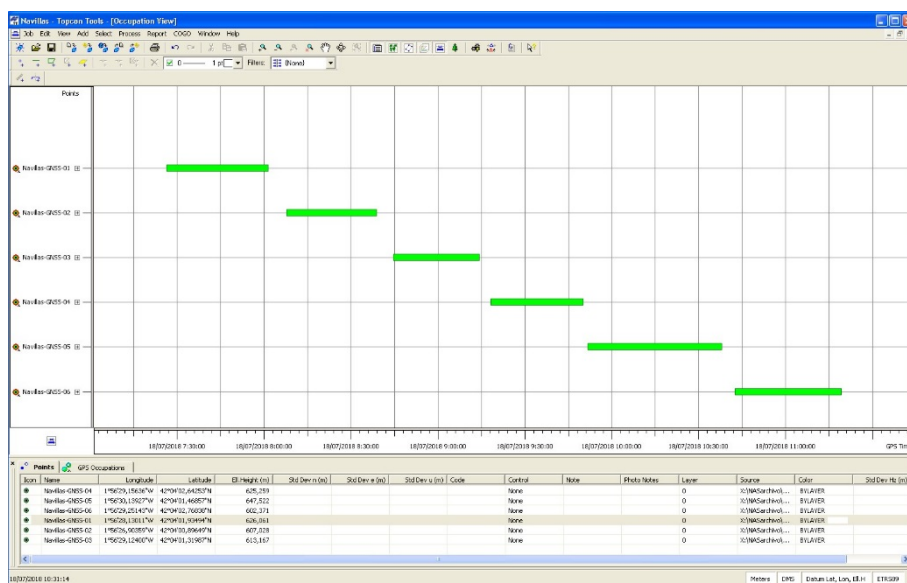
Navillas - Topcon Tools - [Occupation View]

Job Edit View Add Select Process Report COGO Window Help

Filter: (None)

Points

Navillas-GNSS-01

Navillas-GNSS-02

Navillas-GNSS-03

Navillas-GNSS-04

Navillas-GNSS-05

Navillas-GNSS-06

18/07/2018 7:30:00 18/07/2018 8:00:00 18/07/2018 8:30:00 18/07/2018 9:00:00 18/07/2018 9:30:00 18/07/2018 10:00:00 18/07/2018 10:30:00 18/07/2018 11:00:00 GPS Tim

Points GPS Occupations

| Icon | Name | Longitude | Latitude | Ell.Height (m) | Std Dev n (m) | Std Dev e (m) | Std Dev u (m) | Code | Control | Note | Photo Notes | Layer | Source | Color | Std Dev Hz (m) |
|---|---|---|---|---|---|---|---|---|---|---|---|---|---|---|---|
| | Navillas-GNSS-04 | 1°56'29,15636"W | 42°04'02,64253"N | 625,259 | | | | | None | | | 0 | X:\NASarchivo\... | BYLAYER | |
| | Navillas-GNSS-05 | 1°56'30,13927"W | 42°04'01,46857"N | 647,522 | | | | | None | | | 0 | X:\NASarchivo\... | BYLAYER | |
| | Navillas-GNSS-06 | 1°56'29,25143"W | 42°04'02,76838"N | 602,371 | | | | | None | | | 0 | X:\NASarchivo\... | BYLAYER | |
| | Navillas-GNSS-01 | 1°56'28,13011"W | 42°04'01,93494"N | 626,061 | | | | | None | | | 0 | X:\NASarchivo\... | BYLAYER | |
| | Navillas-GNSS-02 | 1°56'26,98359"W | 42°04'00,89649"N | 607,028 | | | | | None | | | 0 | X:\NASarchivo\... | BYLAYER | |
| | Navillas-GNSS-03 | 1°56'29,12400"W | 42°04'01,31987"N | 613,167 | | | | | None | | | 0 | X:\NASarchivo\... | BYLAYER | |

18/07/2018 10:31:14

Meters DMS Datum Lat, Lon, Ell.H ETRS89